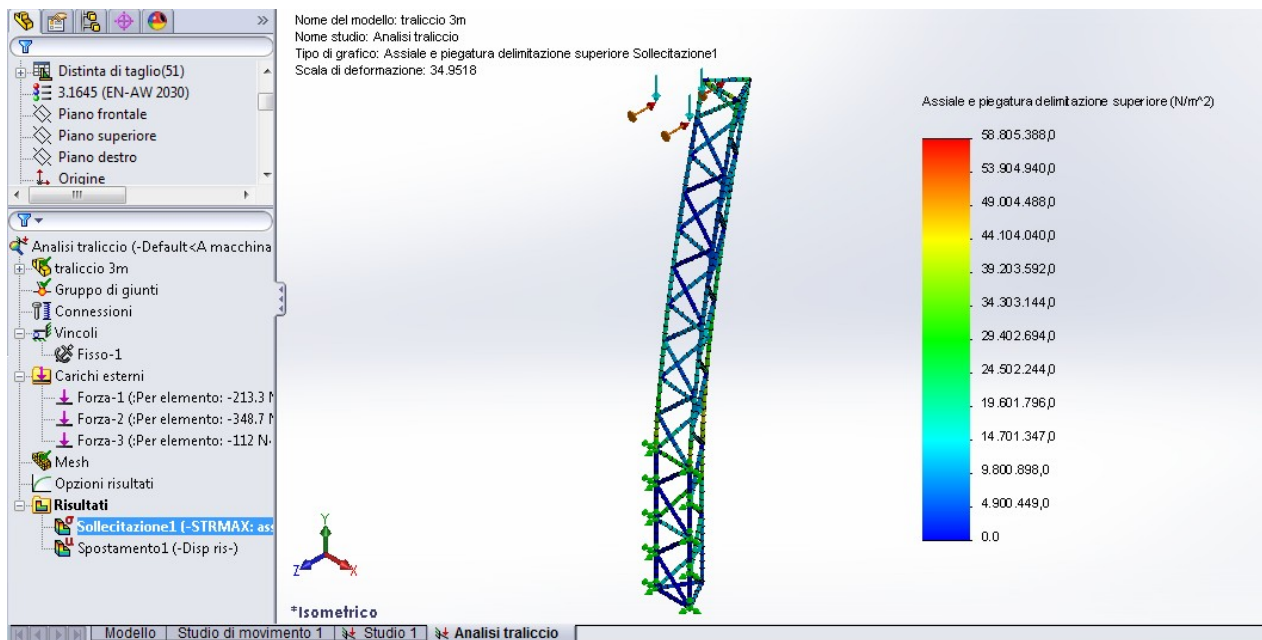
»

Distinta di taglio(51)
3.1645 (EN-AW 2030)
Piano frontale
Piano superiore
Piano destro
Origine

Analisi traliccio (-Default<A macchina
traliccio 3m
Gruppo di giunti
Connessioni
Vincoli
Fisso-1
Carichi esterni
Forza-1 (:Per elemento: -213.3 N
Forza-2 (:Per elemento: -348.7 N
Forza-3 (:Per elemento: -112 N-
Mesh
Opzioni risultati
Risultati
Sollecitazione1 (-STRMAX: ass
Spostamento1 (-Disp ris-)

Nome del modello: traliccio 3m
Nome studio: Analisi traliccio
Tipo di grafico: Assiale e piegatura delimitazione superiore Sollecitazione1
Scala di deformazione: 34.9518

Assiale e piegatura delimitazione superiore (N/m^2)
58.805.388,0
53.904.940,0
49.004.488,0
44.104.040,0
39.203.592,0
34.303.144,0
29.402.694,0
24.502.244,0
19.601.796,0
14.701.347,0
9.800.898,0
4.900.449,0
0.0

Y
Z
X

*Isometrico

Modello | Studio di movimento 1 | Studio 1 | Analisi traliccio